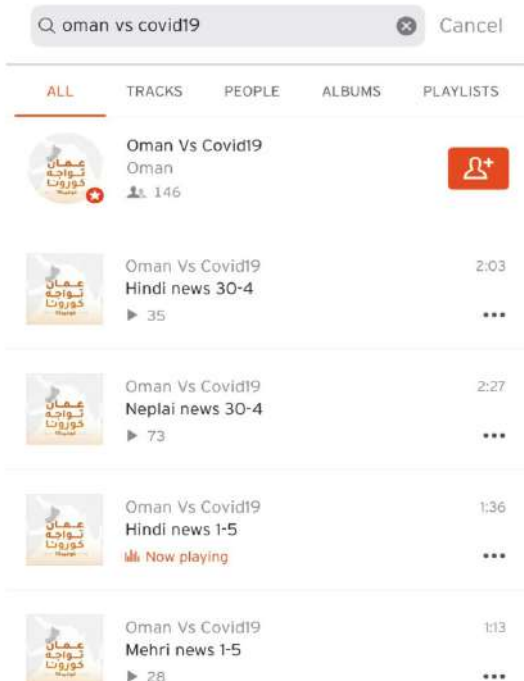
oman vs covid19

Cancel

ALL
TRACKS
PEOPLE
ALBUMS
PLAYLISTS

عمان تواجه كورونا

Oman Vs Covid19
Oman
146

عمان تواجه كورونا

Oman Vs Covid19
Hindi news 30-4
35
2:03

عمان تواجه كورونا

Oman Vs Covid19
Neplai news 30-4
73
2:27

عمان تواجه كورونا

Oman Vs Covid19
Hindi news 1-5
Now playing
1:36

عمان تواجه كورونا

Oman Vs Covid19
Mehri news 1-5
28
1:13